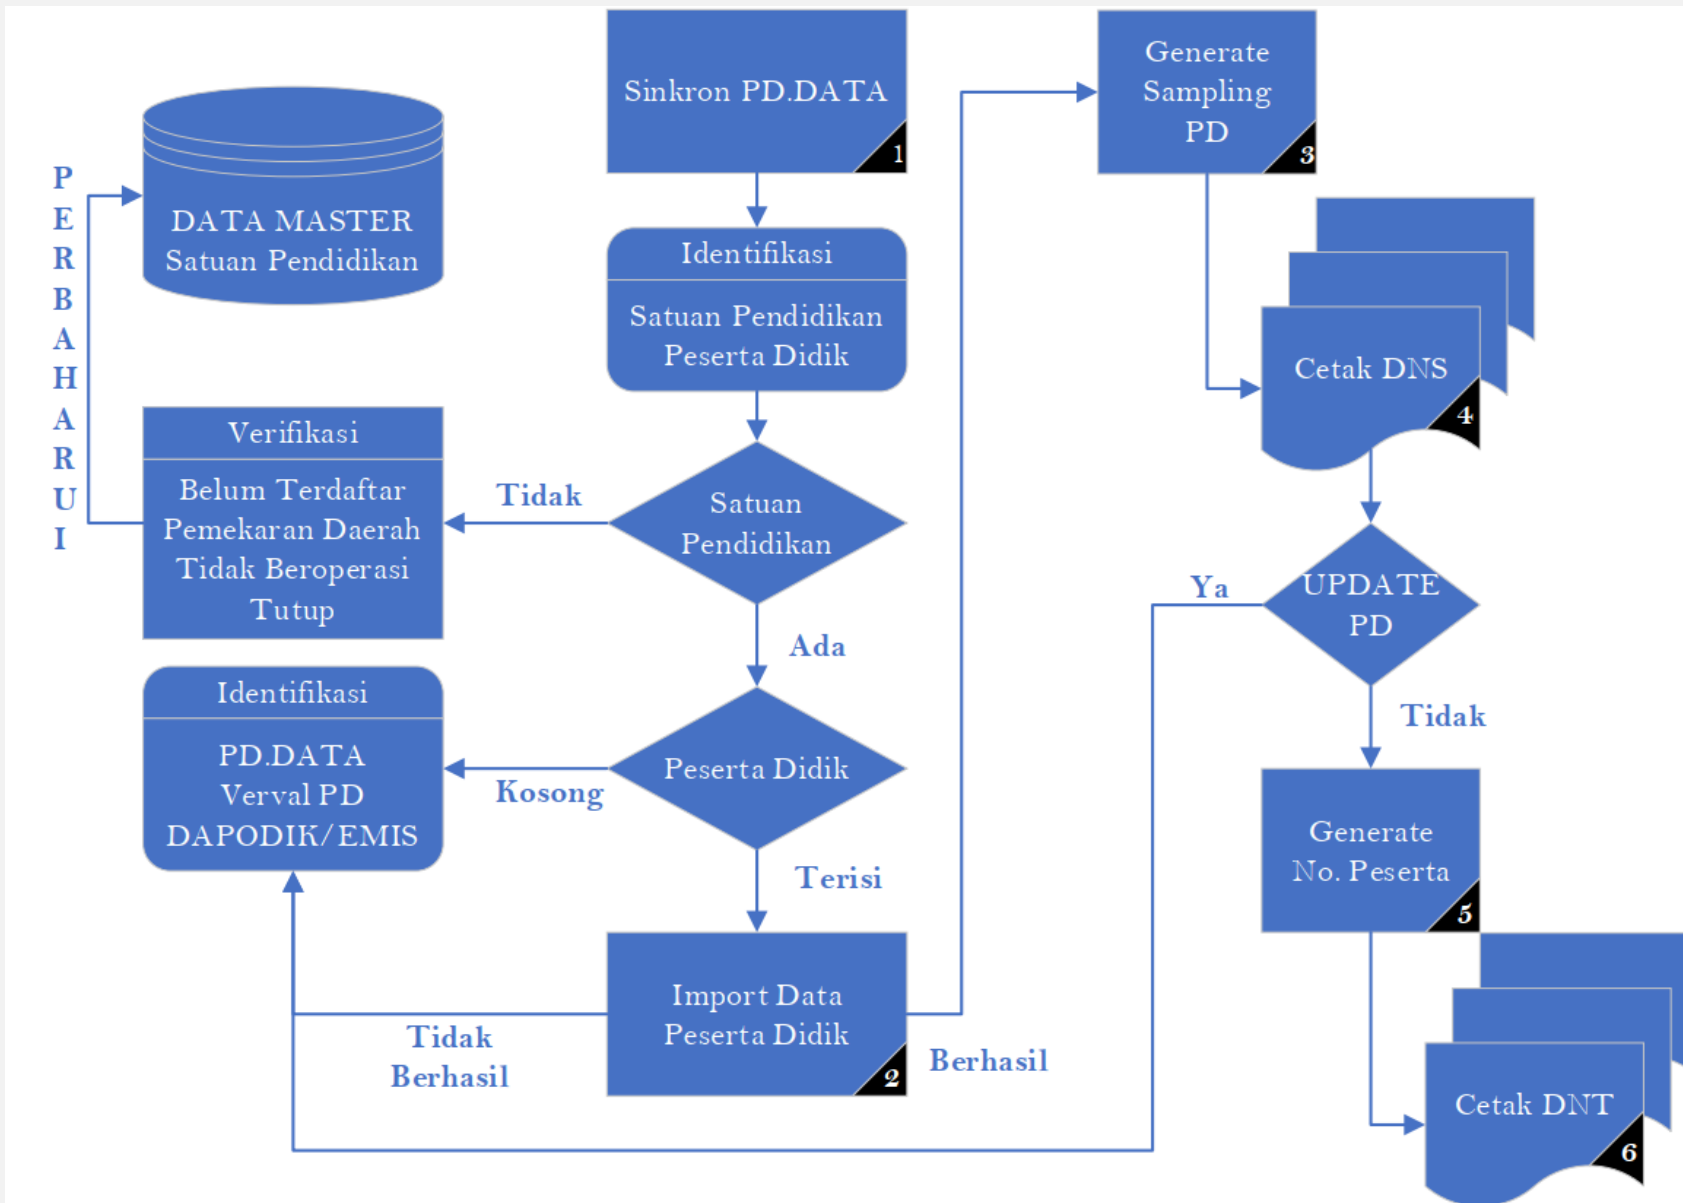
Sinkron PD.DATA
1

Generate Sampling PD
3

DATA MASTER
Satuan Pendidikan

P
E
R
B
A
H
A
R
U
I

Identifikasi
Satuan Pendidikan
Peserta Didik

Cetak DNS
4

Verifikasi
Belum Terdaftar
Pemekaran Daerah
Tidak Beroperasi
Tutup

Tidak

Satuan Pendidikan

Ya

UPDATE PD

Ada

Tidak

Identifikasi
PD.DATA
Verval PD
DAPODIK/EMIS

Kosong

Peserta Didik

Generate No. Peserta
5

Terisi

Import Data Peserta Didik
2

Tidak Berhasil

Berhasil

Cetak DNT
6